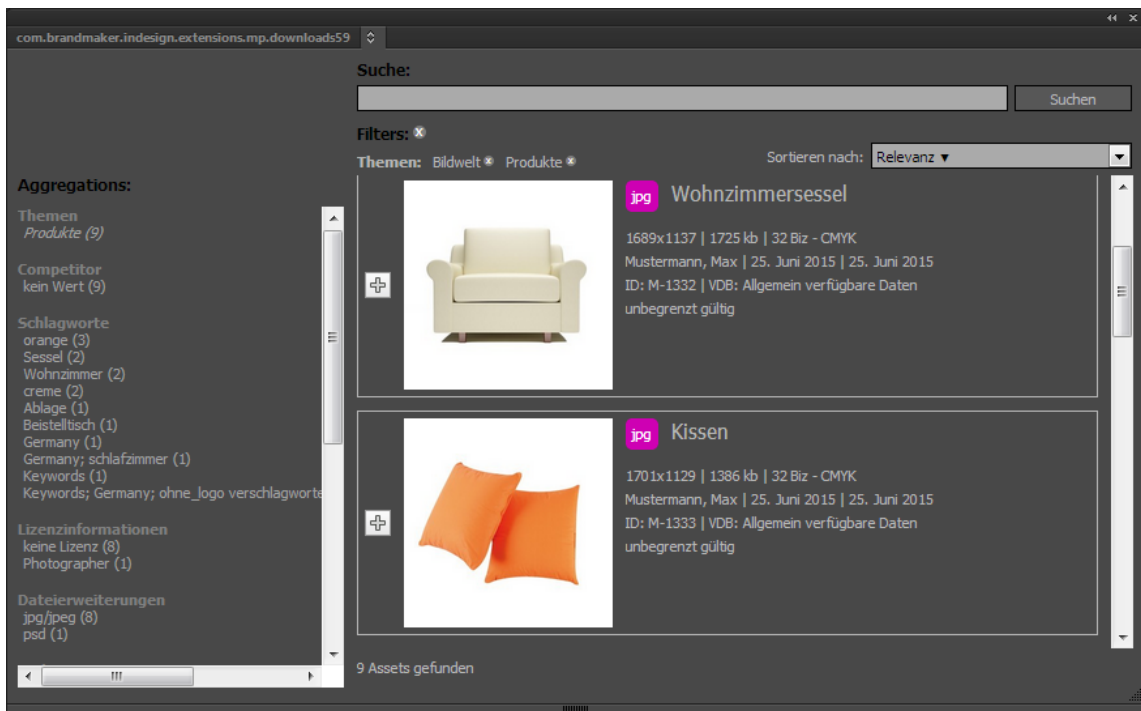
com.brandmaker.indesign.extensions.mp.downloads59

Suche:

Suchen

Filters:

Themen: Bildwelt Produkte

Sortieren nach: Relevanz ▾

Aggregations:

Themen
Produkte (9)

Competitor
kein Wert (9)

Schlagworte
orange (3)
Sessel (2)
Wohnzimmer (2)
creme (2)
Ablage (1)
Beistelltisch (1)
Germany (1)
Germany; schlafzimmer (1)
Keywords (1)
Keywords; Germany; ohne_logo verschlagworte

Lizenzinformationen
keine Lizenz (8)
Photographer (1)

Dateierweiterungen
jpg/jpeg (8)
psd (1)

jpg Wohnzimmersessel
1689x1137 | 1725 kb | 32 Biz - CMYK
Mustermann, Max | 25. Juni 2015 | 25. Juni 2015
ID: M-1332 | VDB: Allgemein verfügbare Daten
unbegrenzt gültig

jpg Kissen
1701x1129 | 1386 kb | 32 Biz - CMYK
Mustermann, Max | 25. Juni 2015 | 25. Juni 2015
ID: M-1333 | VDB: Allgemein verfügbare Daten
unbegrenzt gültig

9 Assets gefunden